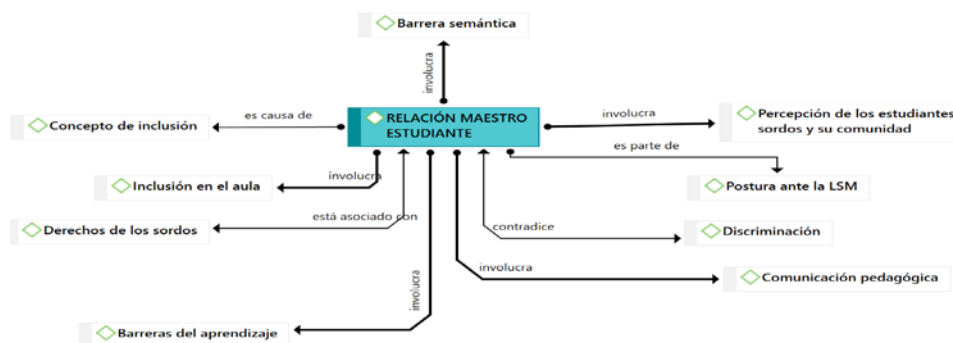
Barrera semántica

involucra

RELACIÓN MAESTRO ESTUDIANTE

es causa de

Concepto de inclusión

involucra

Percepción de los estudiantes sordos y su comunidad

es parte de

Postura ante la LSM

involucra

Inclusión en el aula

está asociado con

Derechos de los sordos

contradice

Discriminación

involucra

Comunicación pedagógica

involucra

Barreras del aprendizaje